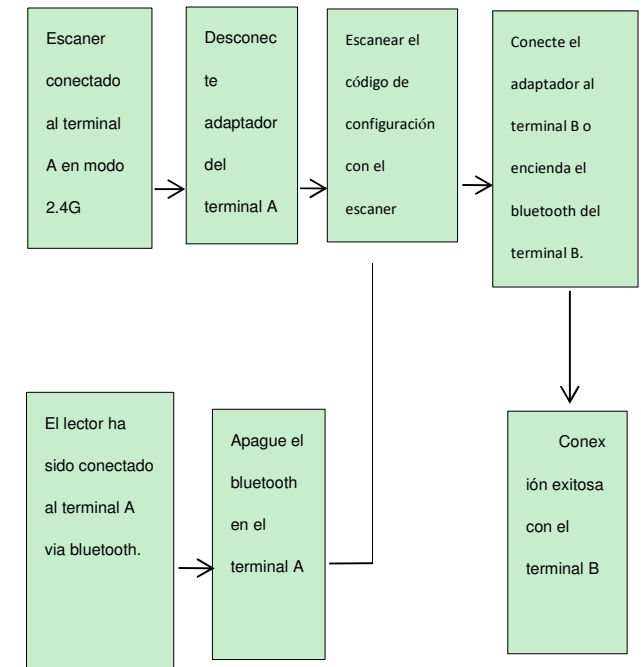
Escaner conectado al terminal A en modo 2.4G

Desconecte adaptador del terminal A

Escanear el código de configuración con el escaner

Conecte el adaptador al terminal B o encienda el bluetooth del terminal B.

El lector ha sido conectado al terminal A via bluetooth.

Apague el bluetooth en el terminal A

Conexión exitosa con el terminal B